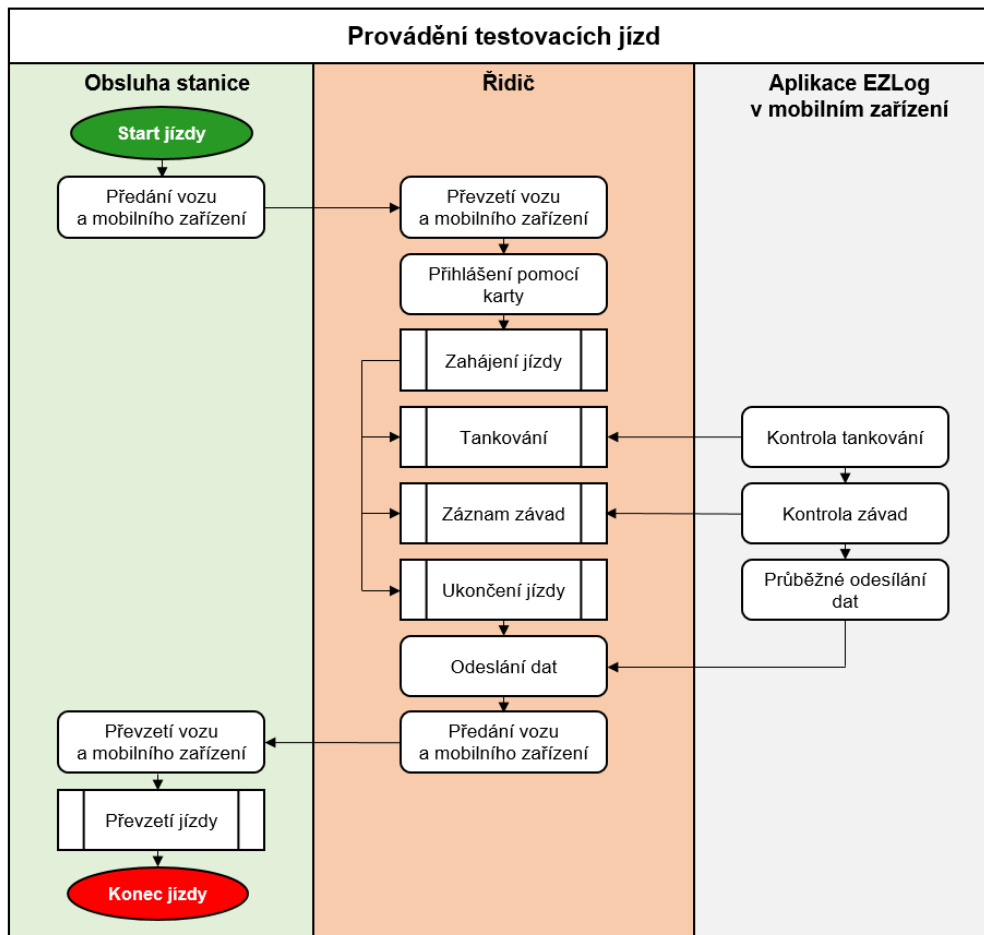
Provádění testovacích jízd

Obsluha stanice

Start jízdy

Předání vozu a mobilního zařízení

Převzetí vozu a mobilního zařízení

Převzetí jízdy

Konec jízdy

Řidič

Převzetí vozu a mobilního zařízení

Přihlášení pomocí karty

Zahájení jízdy

Tankování

Záznam závad

Ukončení jízdy

Odeslání dat

Předání vozu a mobilního zařízení

Aplikace EZLog v mobilním zařízení

Kontrola tankování

Kontrola závad

Průběžné odesílání dat